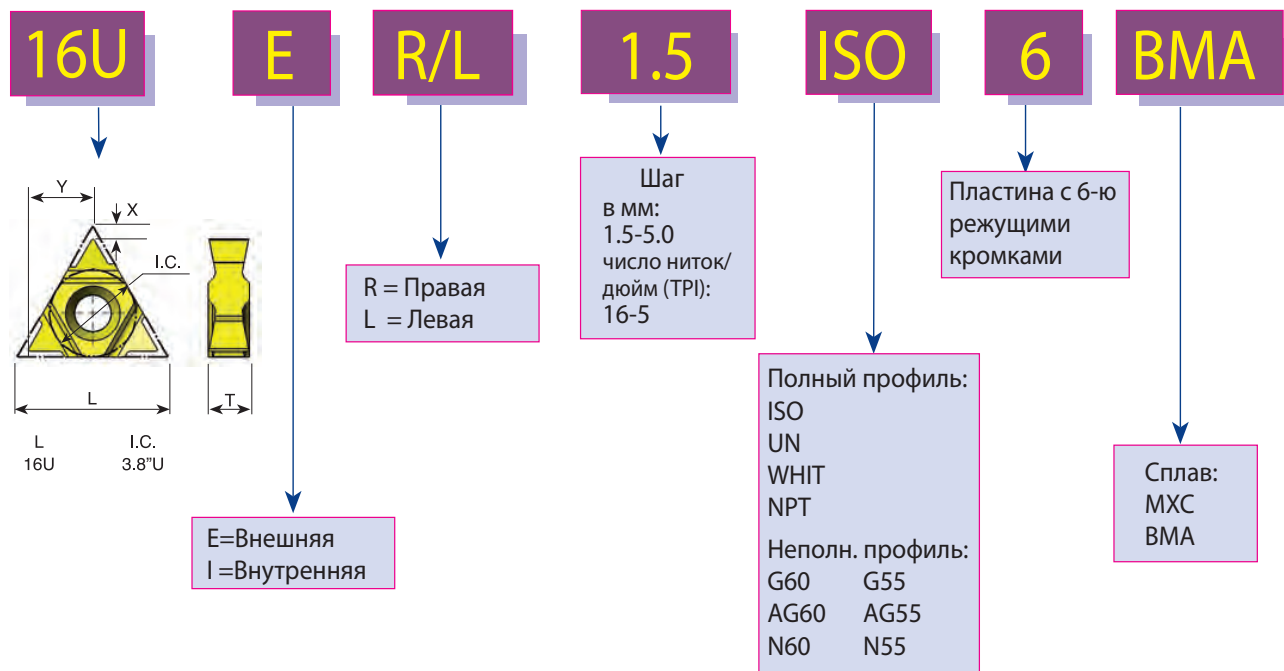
16U E R/L 1.5 ISO 6 BMA

Y
X
I.C.
L
T

L
16U

I.C.
3.8"U

E=Внешняя
I =Внутренняя

R = Правая
L = Левая

Шаг
в мм:
1.5-5.0
число ниток/
дюйм (TPI):
16-5

Полный профиль:
ISO
UN
WHIT
NPT
Неполн. профиль:
G60 G55
AG60 AG55
N60 N55

Пластина с 6-ю режущими кромками

Сплав:
MXC
BMA